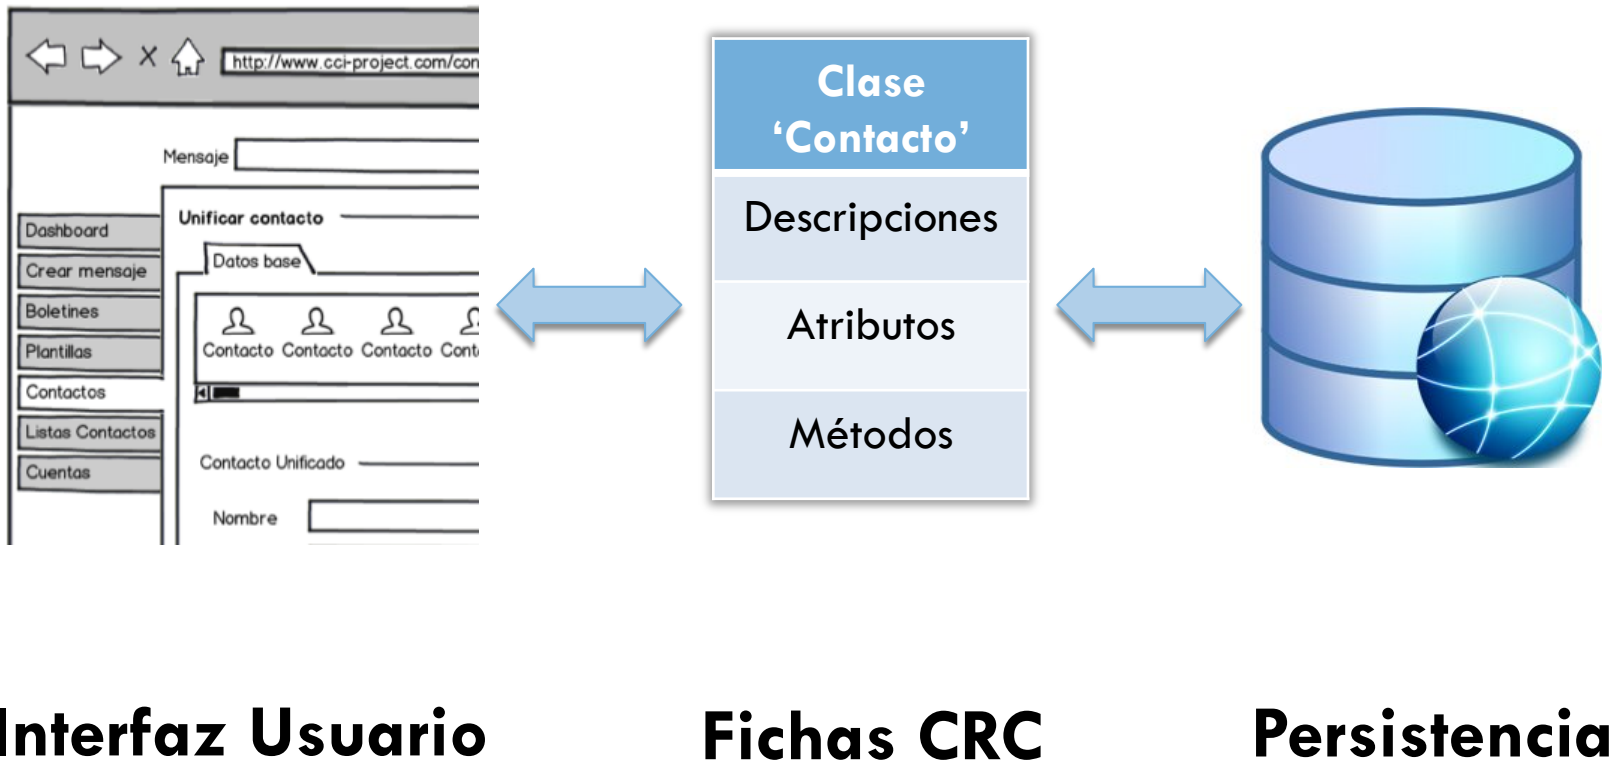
http://www.cci-project.com/con

Mensaje

Dashboard
Crear mensaje
Boletines
Plantillas
Contactos
Listas Contactos
Cuentas

Unificar contacto

Datos base

Contacto Contacto Contacto Conta

Contacto Unificado

Nombre

Interfaz Usuario

Clase ‘Contacto’

Descripciones

Atributos

Métodos

Fichas CRC

Persistencia